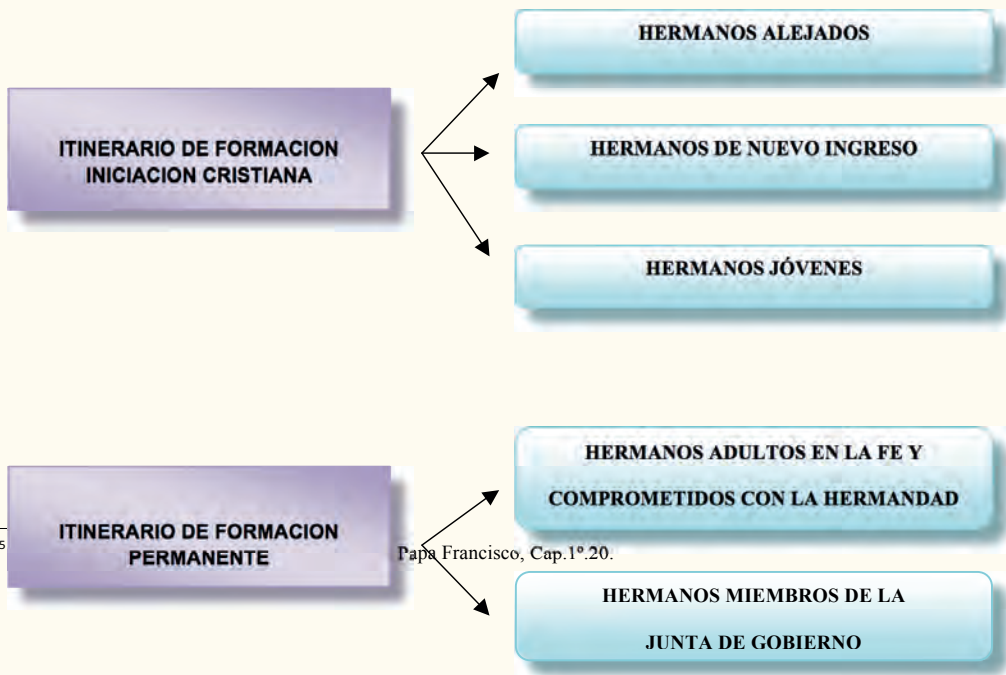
ITINERARIO DE FORMACION INICIACION CRISTIANA

HERMANOS ALEJADOS

HERMANOS DE NUEVO INGRESO

HERMANOS JÓVENES

ITINERARIO DE FORMACION PERMANENTE

HERMANOS ADULTOS EN LA FE Y COMPROMETIDOS CON LA HERMANDAD

HERMANOS MIEMBROS DE LA JUNTA DE GOBIERNO

5 Papa Francisco, Cap.1º.20.